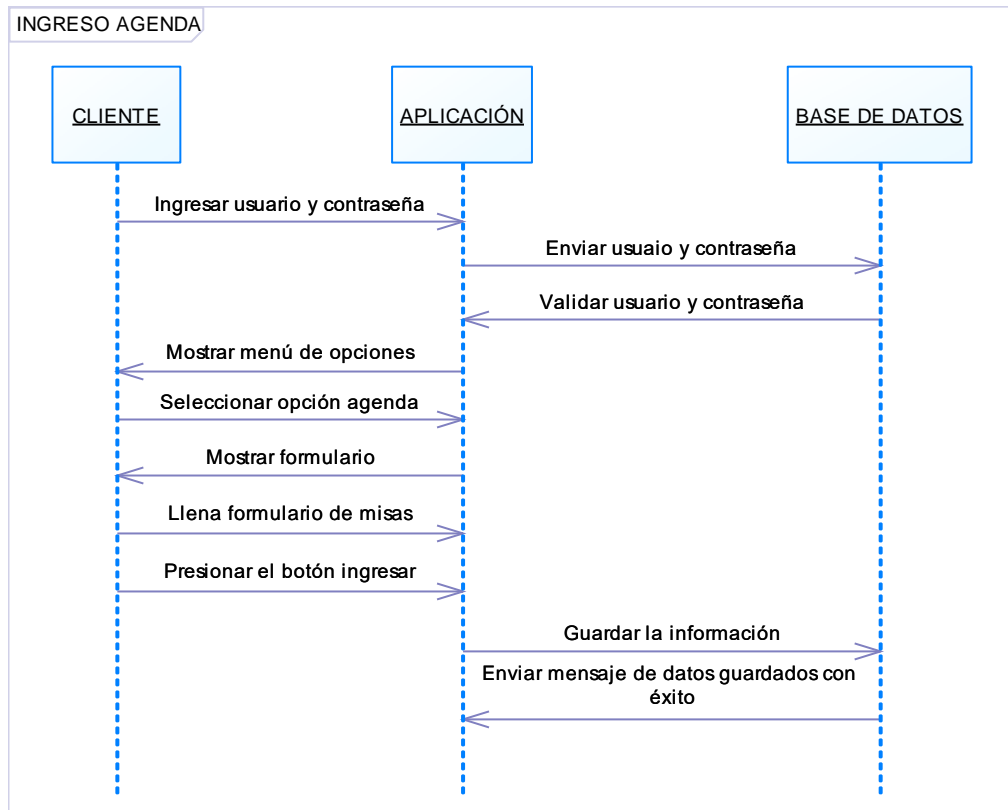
INGRESO AGENDA

CLIENTE

APLICACIÓN

BASE DE DATOS

Ingresar usuario y contraseña

Enviar usuaio y contraseña

Validar usuario y contraseña

Mostrar menú de opciones

Seleccionar opción agenda

Mostrar formulario

Llena formulario de misas

Presionar el botón ingresar

Guardar la información

Enviar mensaje de datos guardados con éxito